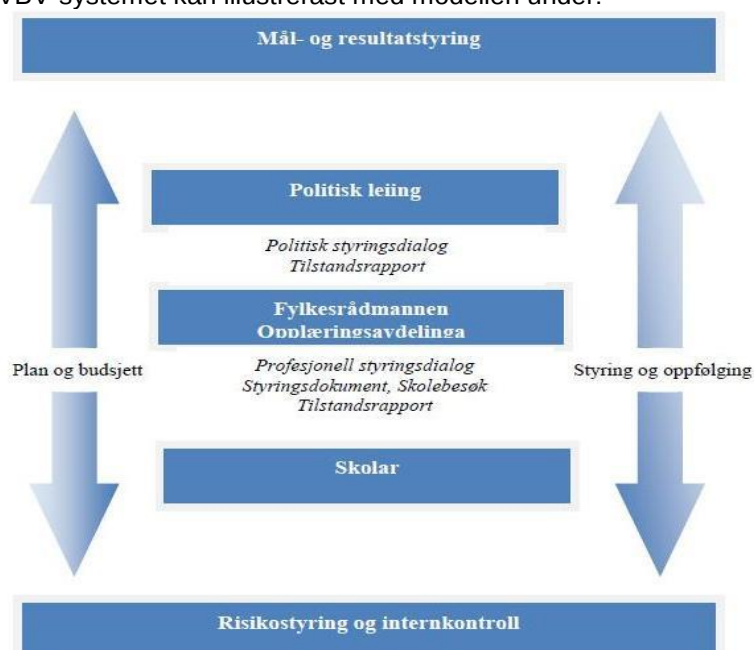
KVDV-systemet kan illustrerast med modellen under:

Mål- og resultatstyring

Politisk leiing

Politisk styringsdialog
Tilstandsrapport

Fylkesrådmannen
Opplæringsavdelinga

Plan og budsjett

Profesjonell styringsdialog
Styringsdokument, Skolebesøk
Tilstandsrapport

Styring og oppfølging

Skolar

Risikostyring og internkontroll